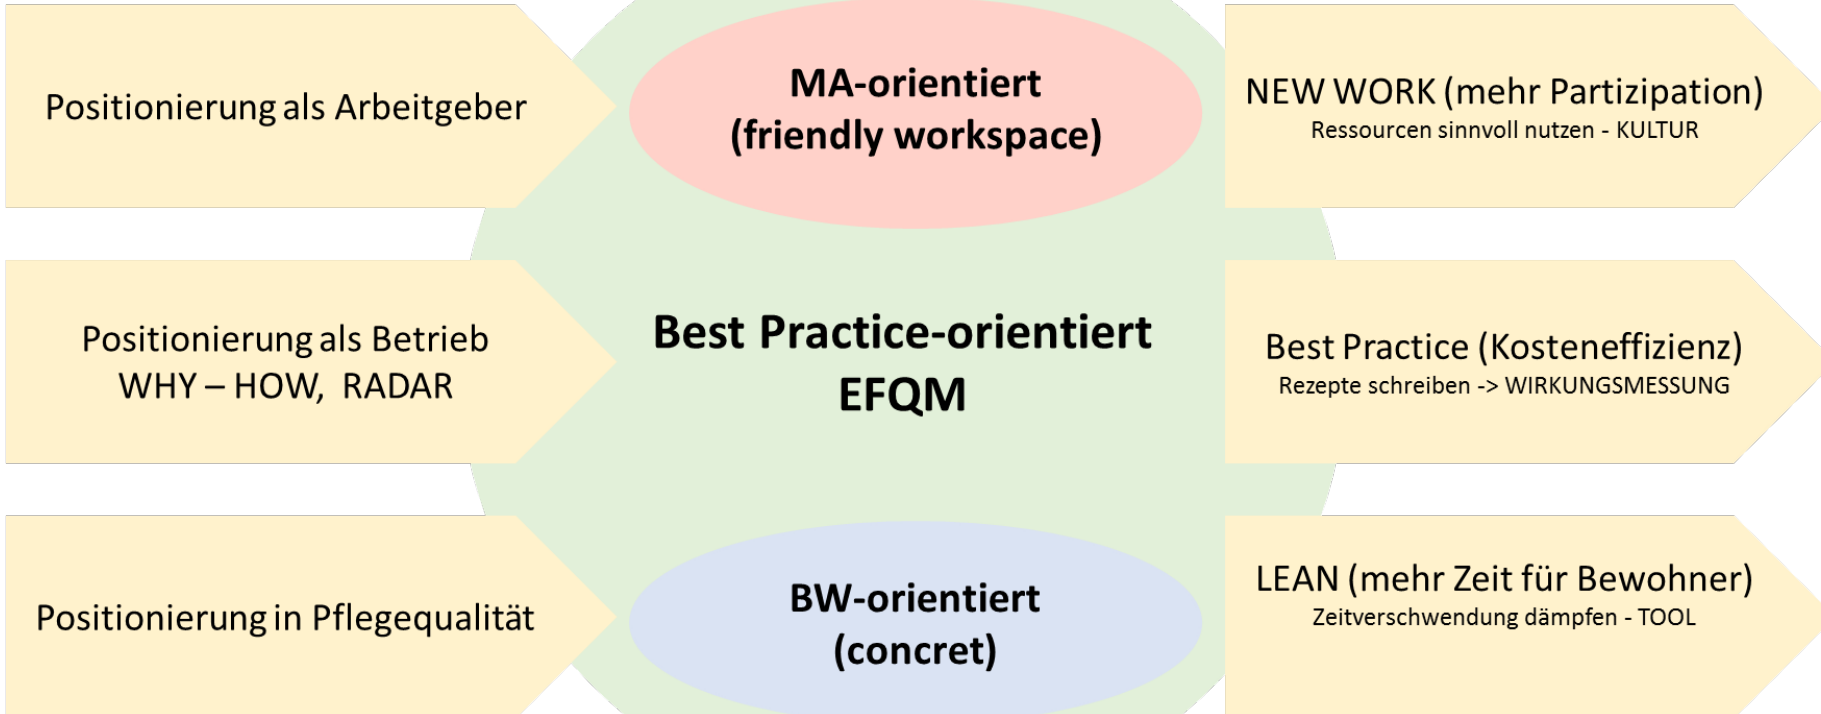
Positionierung als Arbeitgeber

MA-orientiert
(friendly workspace)

NEW WORK (mehr Partizipation)
Ressourcen sinnvoll nutzen - KULTUR

Positionierung als Betrieb
WHY – HOW, RADAR

Best Practice-orientiert
EFQM

Best Practice (Kosteneffizienz)
Rezepte schreiben -> WIRKUNGSMESSUNG

Positionierung in Pflegequalität

BW-orientiert
(concret)

LEAN (mehr Zeit für Bewohner)
Zeitverschwendung dämpfen - TOOL